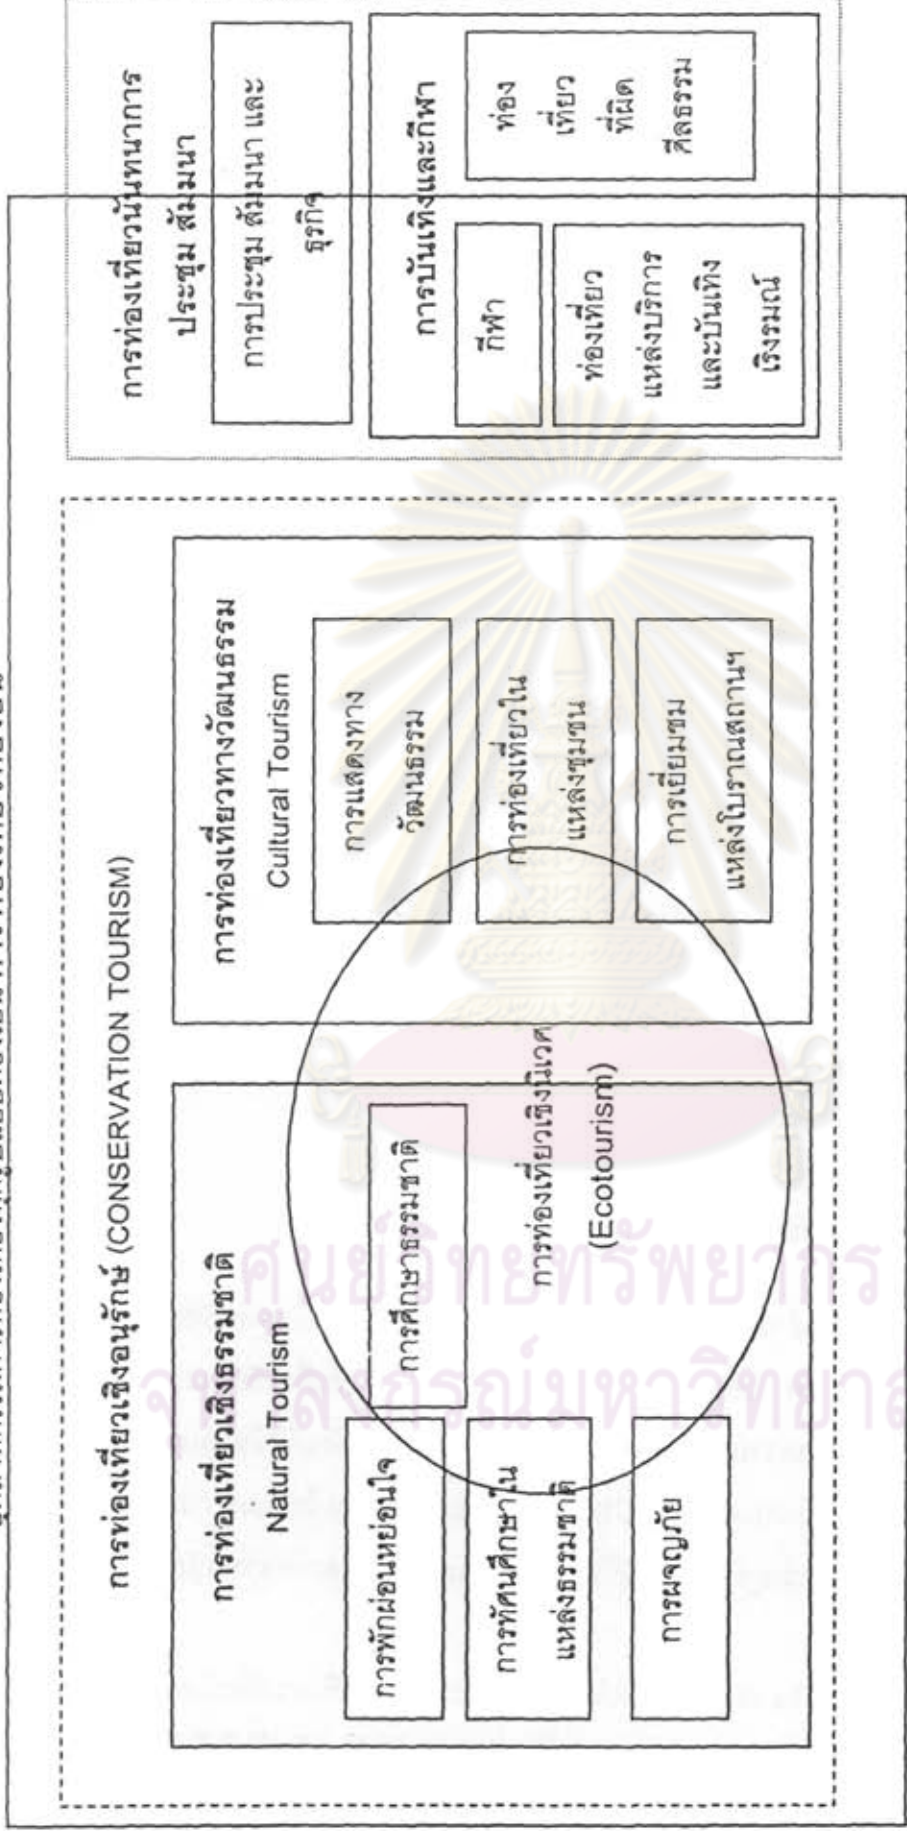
การท่องเที่ยวเชิงอนุรักษ์ (CONSERVATION TOURISM)

การท่องเที่ยวเชิงธรรมชาติ
Natural Tourism

การพักผ่อนหย่อนใจ

การศึกษาธรรมชาติ

การทัศนศึกษาในแหล่งธรรมชาติ

การผจญภัย

การท่องเที่ยวเชิงนิเวศ
(Ecotourism)

การท่องเที่ยวทางวัฒนธรรม
Cultural Tourism

การแสดงทางวัฒนธรรม

การท่องเที่ยวในแหล่งชุมชน

การเยี่ยมชมแหล่งโบราณสถานฯ

การท่องเที่ยวนันทนาการ ประชุม สัมมนา

การประชุม สัมมนา และธุรกิจ

การบันเทิงและกีฬา

กีฬา

ท่องเที่ยวแหล่งบริการและบันเทิงเริงรมณ์

ท่องเที่ยวที่ผิดศีลธรรม

ศูนย์วิทยทรัพยากร
จุฬาลงกรณ์มหาวิทยาลัย